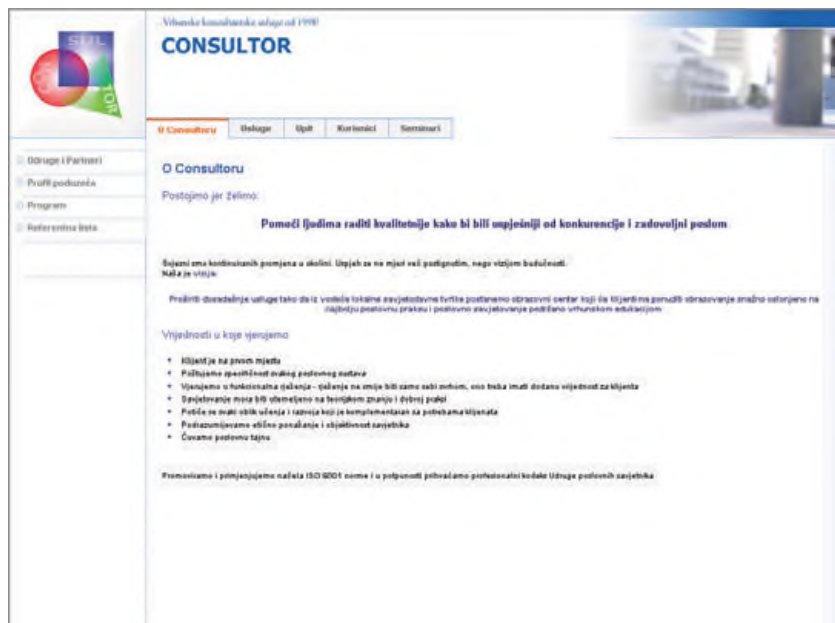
SUL
TOR

Vrhunske konzultantske usluge od 1990
CONSULTOR

O Consultoru | Usluge | Upit | Korisnici | Seminari

Udruge i Partneri
Profil poduzeća
Program
Referentna lista

O Consultoru

Postojimo jer želimo:

Pomoći ljudima raditi kvalitetnije kako bi bili uspješniji od konkurencije i zadovoljni poslom

Svjesni smo kontinuiranih promjena u okolini. Uspjeh za nas ne mjeri već postignutim, nego vizijom budućnosti.
Naša je vizija:

Proširiti dosadašnje usluge tako da iz vodeće lokalne savjetodavne tvrtke postanemo obrazovni centar koji će klijentima ponuditi obrazovanje snažno oslonjeno na najbolju poslovnu praksu i poslovno savjetovanje podržano vrhunskom edukacijom

Vrijednosti u koje vjerujemo

Klijent je na prvom mjestu
Poštujemo specifičnost svakog poslovnog sustava
Vjerujemo u funkcionalna rješenja - rješenje ne smije biti samo sebi svrhom, ono treba imati dodanu vrijednost za klijenta
Savjetovanje mora biti utemeljeno na teorijskom znanju i dobroj praksi
Potiče se svaki oblik učenja i razvoja koji je komplementaran za potrebama klijenata
Podrazumijevamo etično ponašanje i objektivnost savjetnika
Čuvamo poslovnu tajnu

Promoviramo i primjenjujemo načela ISO 9001 norme i u potpunosti prihvaćamo profesionalni kodeks Udruge poslovnih savjetnika